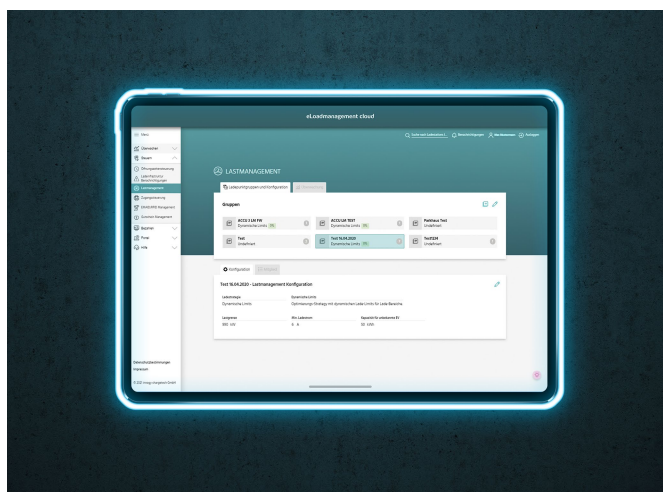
eLoadmanagement cloud

Menü

Übersicht

Steuern

Öffnungszeitensteuerung

Ladestationen Berechtigungen

Lastmanagement

Zugangssteuerung

OEM/OEM Management

Ereignisse Management

Bezahlen

Preise

Hilfe

Suche nach Ladestation

Benachrichtigungen

Max Mustermann

Abmelden

LASTMANAGEMENT

Ladepunktgruppen und Konfiguration

Gruppen

ACCU 2 LM FW
Dynamische Limits

ACCU LM TEST
Dynamische Limits

Parkhaus Test
Undefiniert

Test
Undefiniert

Test 16.04.2020
Dynamische Limits

Test2324
Undefiniert

Konfiguration

Test 16.04.2020 - Lastmanagement Konfiguration

Lastentrategie
Dynamische Limits

Dynamische Limits
Optimierungs-Strategy mit dynamischen Lade Limits für Lade Bereiche

Ladegrenze
300 kW

Min. Ladestrom
6 A

Kapazität für unbekannte EV
50 kWh

Datenschutzbestimmungen
Impressum

© 2020 Energy Chargepoint GmbH